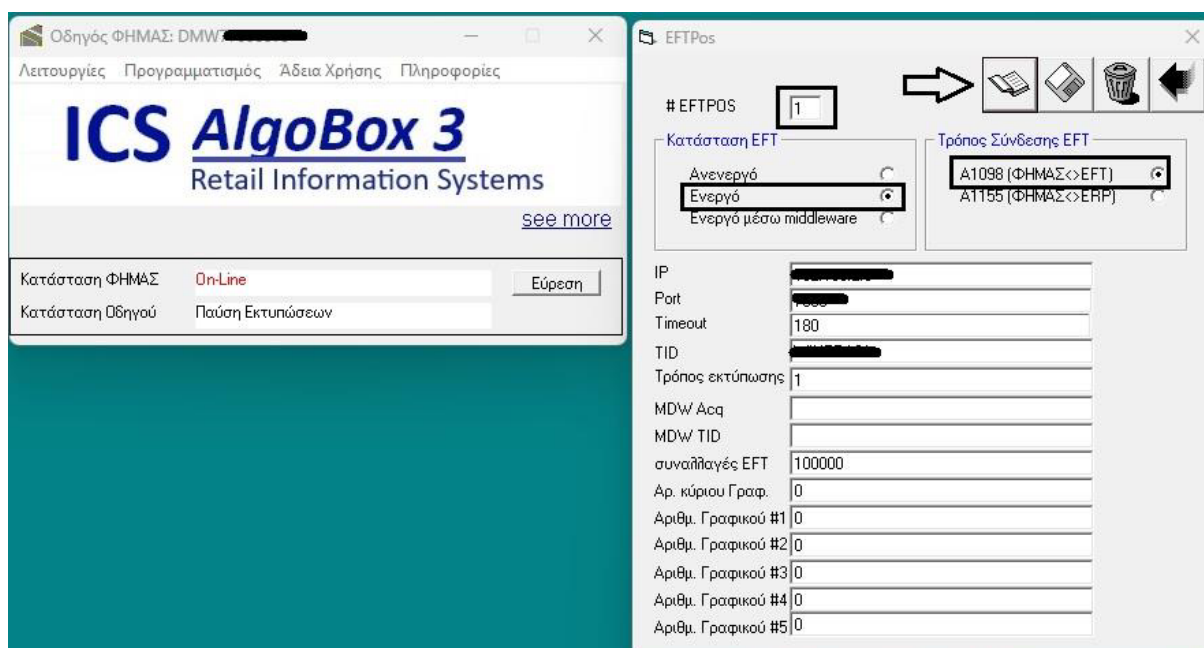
Οδηγός ΦΗΜΑΣ: DMW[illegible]

Λειτουργίες Προγραμματισμός Άδεια Χρήσης Πληροφορίες

ICS AlgoBox 3
Retail Information Systems

see more

| Κατάσταση ΦΗΜΑΣ | On-Line | Εύρεση |
|---|---|---|
| Κατάσταση Οδηγού | Παύση Εκτυπώσεων | |

EFTPos

# EFTPOS 1

Κατάσταση EFT
Ανενεργό
Ενεργό
Ενεργό μέσω middleware

Τρόπος Σύνδεσης EFT
A1098 (ΦΗΜΑΣ<>EFT)
A1155 (ΦΗΜΑΣ<>ERP)

| IP | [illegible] |
|---|---|
| Port | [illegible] |
| Timeout | 180 |
| TID | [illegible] |
| Τρόπος εκτύπωσης | 1 |
| MDW Acq | |
| MDW TID | |
| συναλλαγές EFT | 100000 |
| Αρ. κύριου Γραφ. | 0 |
| Αριθμ. Γραφικού #1 | 0 |
| Αριθμ. Γραφικού #2 | 0 |
| Αριθμ. Γραφικού #3 | 0 |
| Αριθμ. Γραφικού #4 | 0 |
| Αριθμ. Γραφικού #5 | 0 |